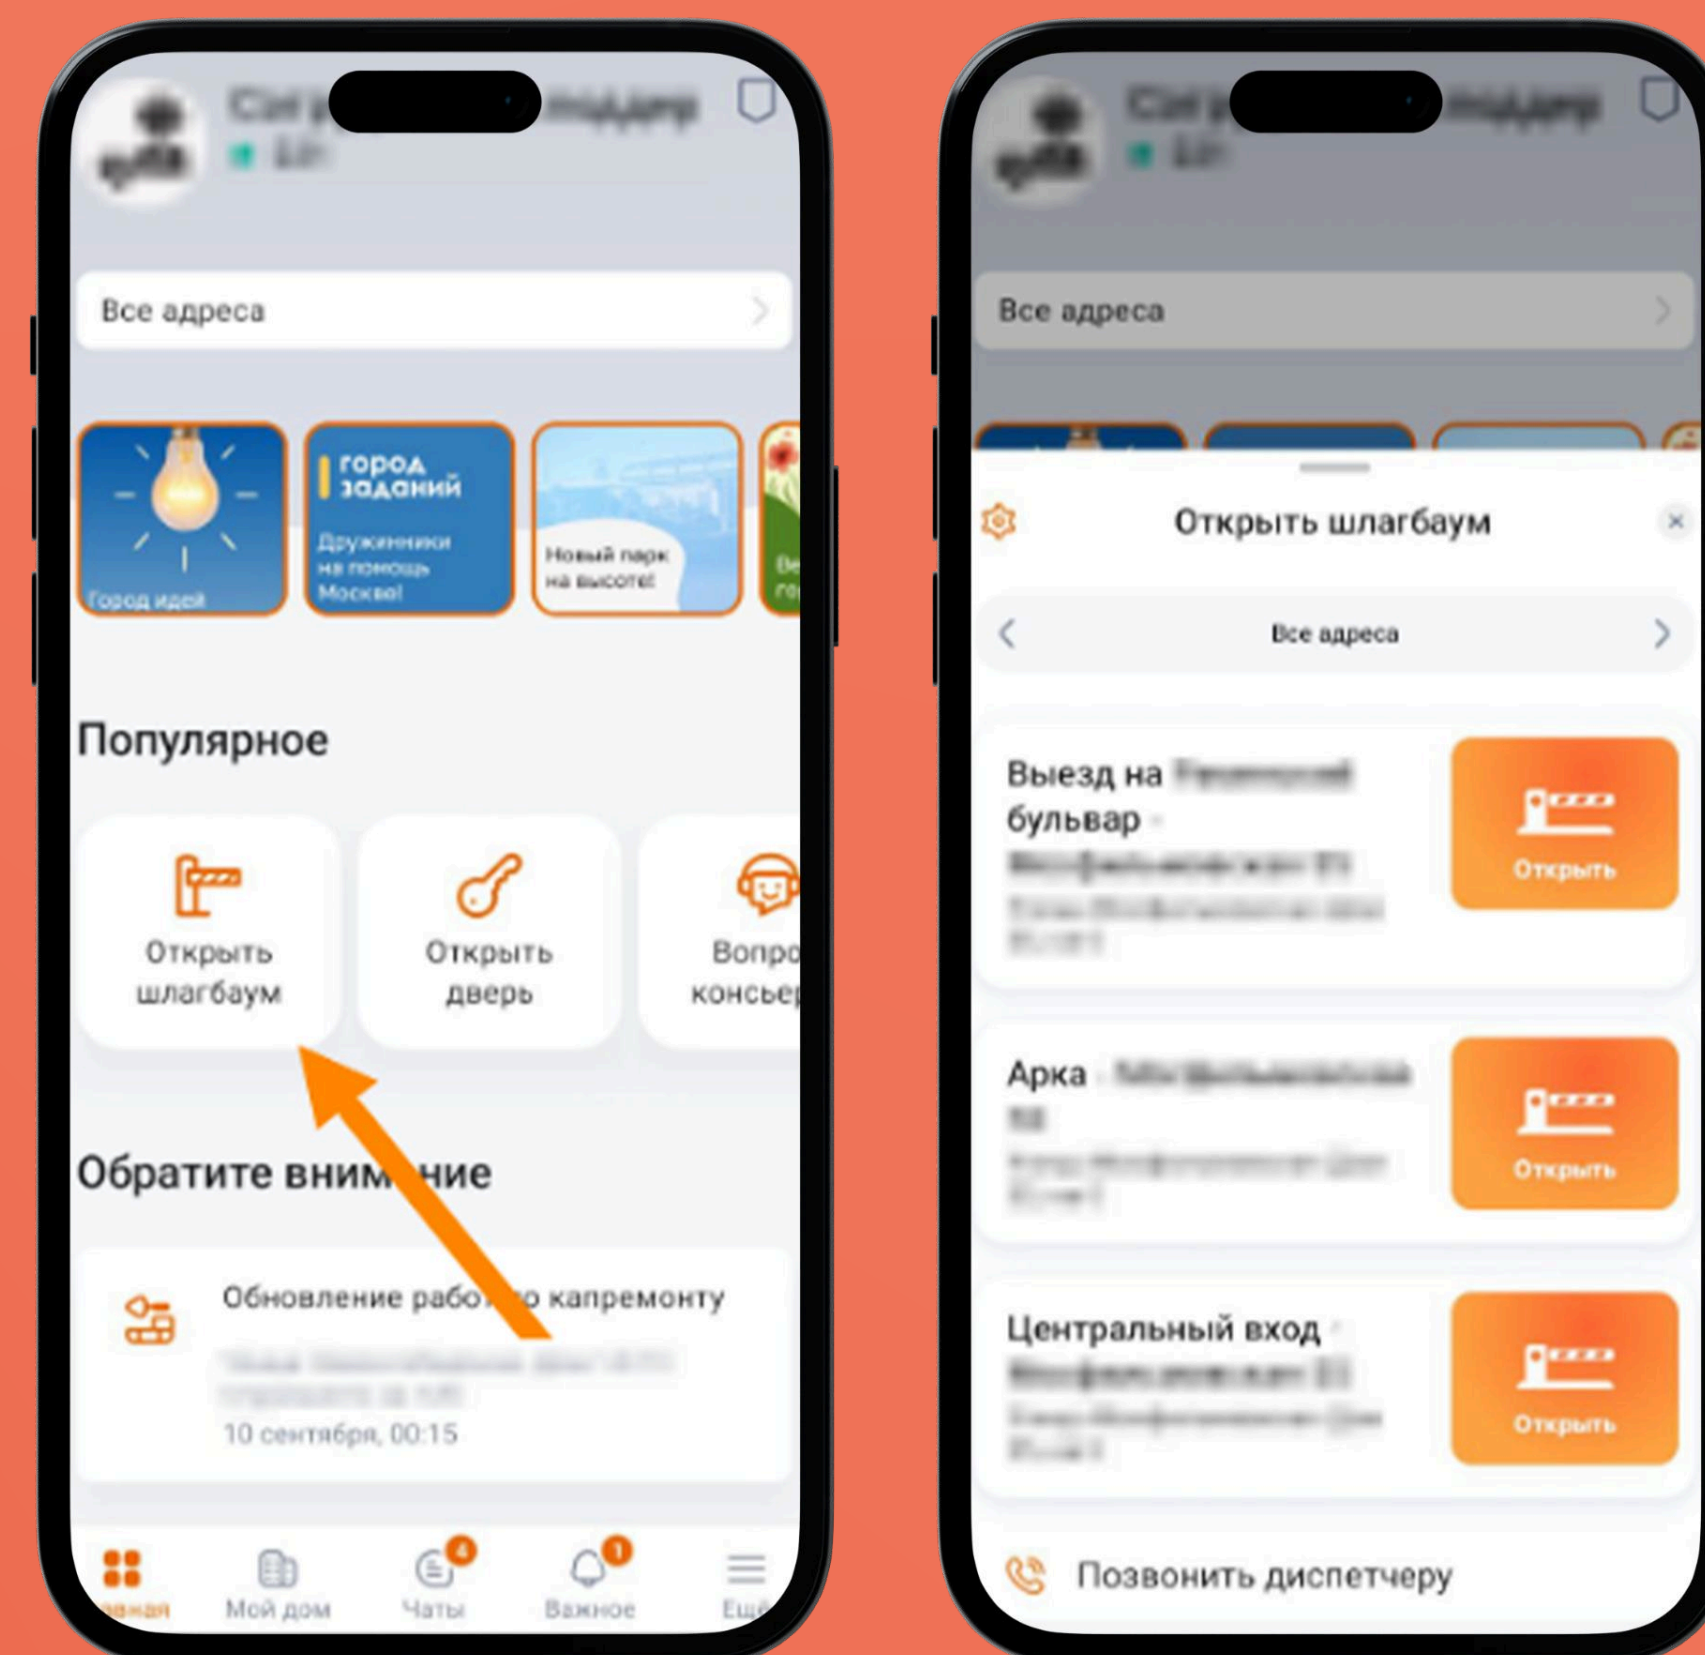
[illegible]

Все адреса

Город идей

город заданий
Дружинники на помощь Москве!

Новый парк на высоте!

Популярное

Открыть шлагбаум

Открыть дверь

Вопро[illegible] консье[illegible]

Обратите вним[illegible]ние

Обновление рабо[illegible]о капремонту
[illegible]
10 сентября, 00:15

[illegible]вная Мой дом 4 Чаты 1 Важное Ещ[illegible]

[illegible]

Все адреса

Открыть шлагбаум

Все адреса

Выезд на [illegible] бульвар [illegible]
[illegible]
Открыть

Арка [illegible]
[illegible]
Открыть

Центральный вход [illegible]
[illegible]
Открыть

Позвонить диспетчеру